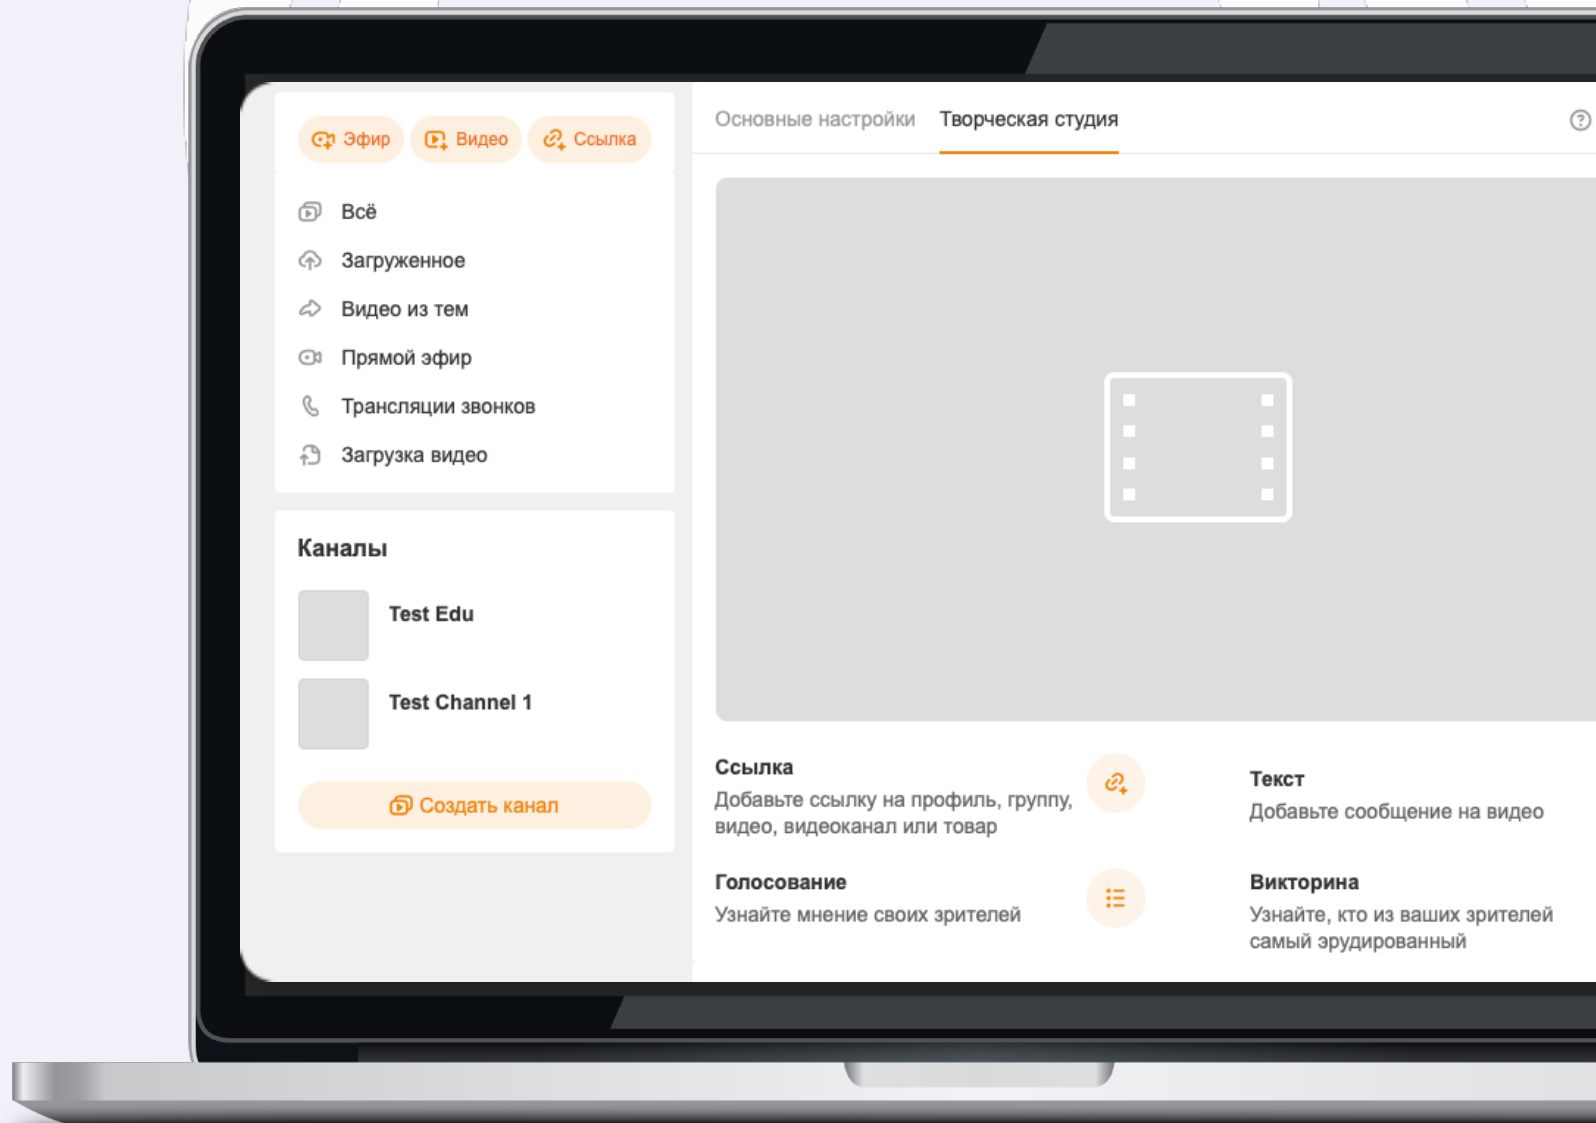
Эфир Видео Ссылка

Всё
Загруженное
Видео из тем
Прямой эфир
Трансляции звонков
Загрузка видео

Каналы

Test Edu

Test Channel 1

Создать канал

Основные настройки Творческая студия

Ссылка
Добавьте ссылку на профиль, группу, видео, видеоканал или товар

Текст
Добавьте сообщение на видео

Голосование
Узнайте мнение своих зрителей

Викторина
Узнайте, кто из ваших зрителей самый эрудированный